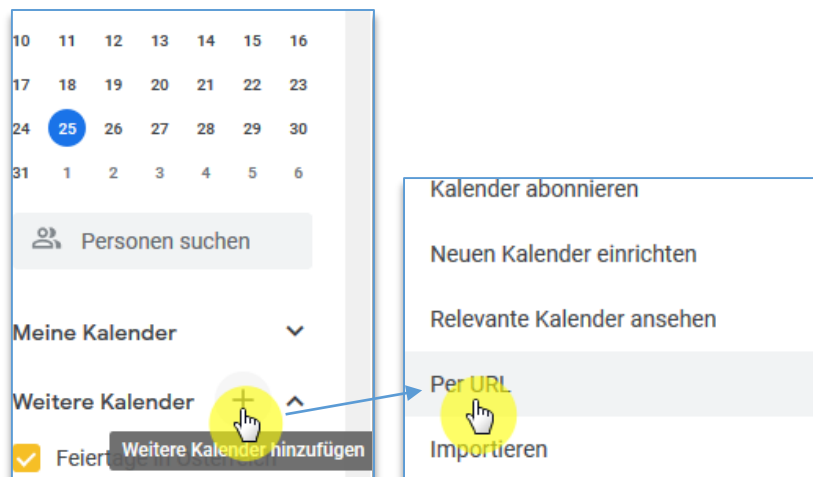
| 10 | 11 | 12 | 13 | 14 | 15 | 16 |
|---|---|---|---|---|---|---|
| 17 | 18 | 19 | 20 | 21 | 22 | 23 |
| 24 | 25 | 26 | 27 | 28 | 29 | 30 |
| 31 | 1 | 2 | 3 | 4 | 5 | 6 |

Personen suchen

Meine Kalender

Weitere Kalender

+

Weitere Kalender hinzufügen

Feiertage in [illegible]

Kalender abonnieren

Neuen Kalender einrichten

Relevante Kalender ansehen

Per URL

Importieren